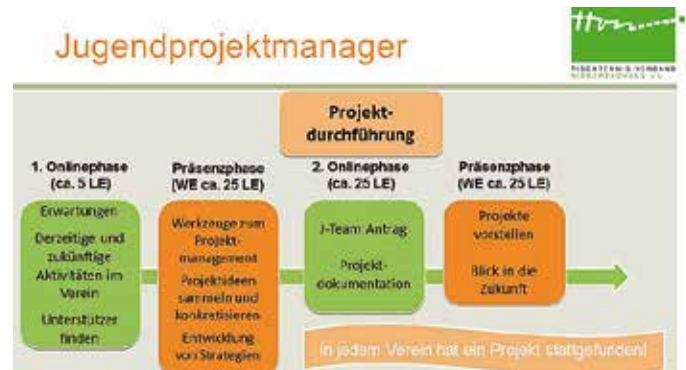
Jugendprojektmanager

ttvn

TISCHTENNIS-VERBAND NIEDERSACHSEN e.V.

Projekt-durchführung

1. Onlinephase (ca. 5 LE)

Erwartungen

Derzeitige und zukünftige Aktivitäten im Verein

Unterstützer finden

Präsenzphase (WE ca. 25 LE)

Werkzeuge zum Projekt-management

Projektideen sammeln und konkretisieren

Entwicklung von Strategien

2. Onlinephase (ca. 25 LE)

J-Team Antrag

Projekt-dokumentation

Präsenzphase (WE ca. 25 LE)

Projekte vorstellen

Blick in die Zukunft

In jedem Verein hat ein Projekt stattgefunden!